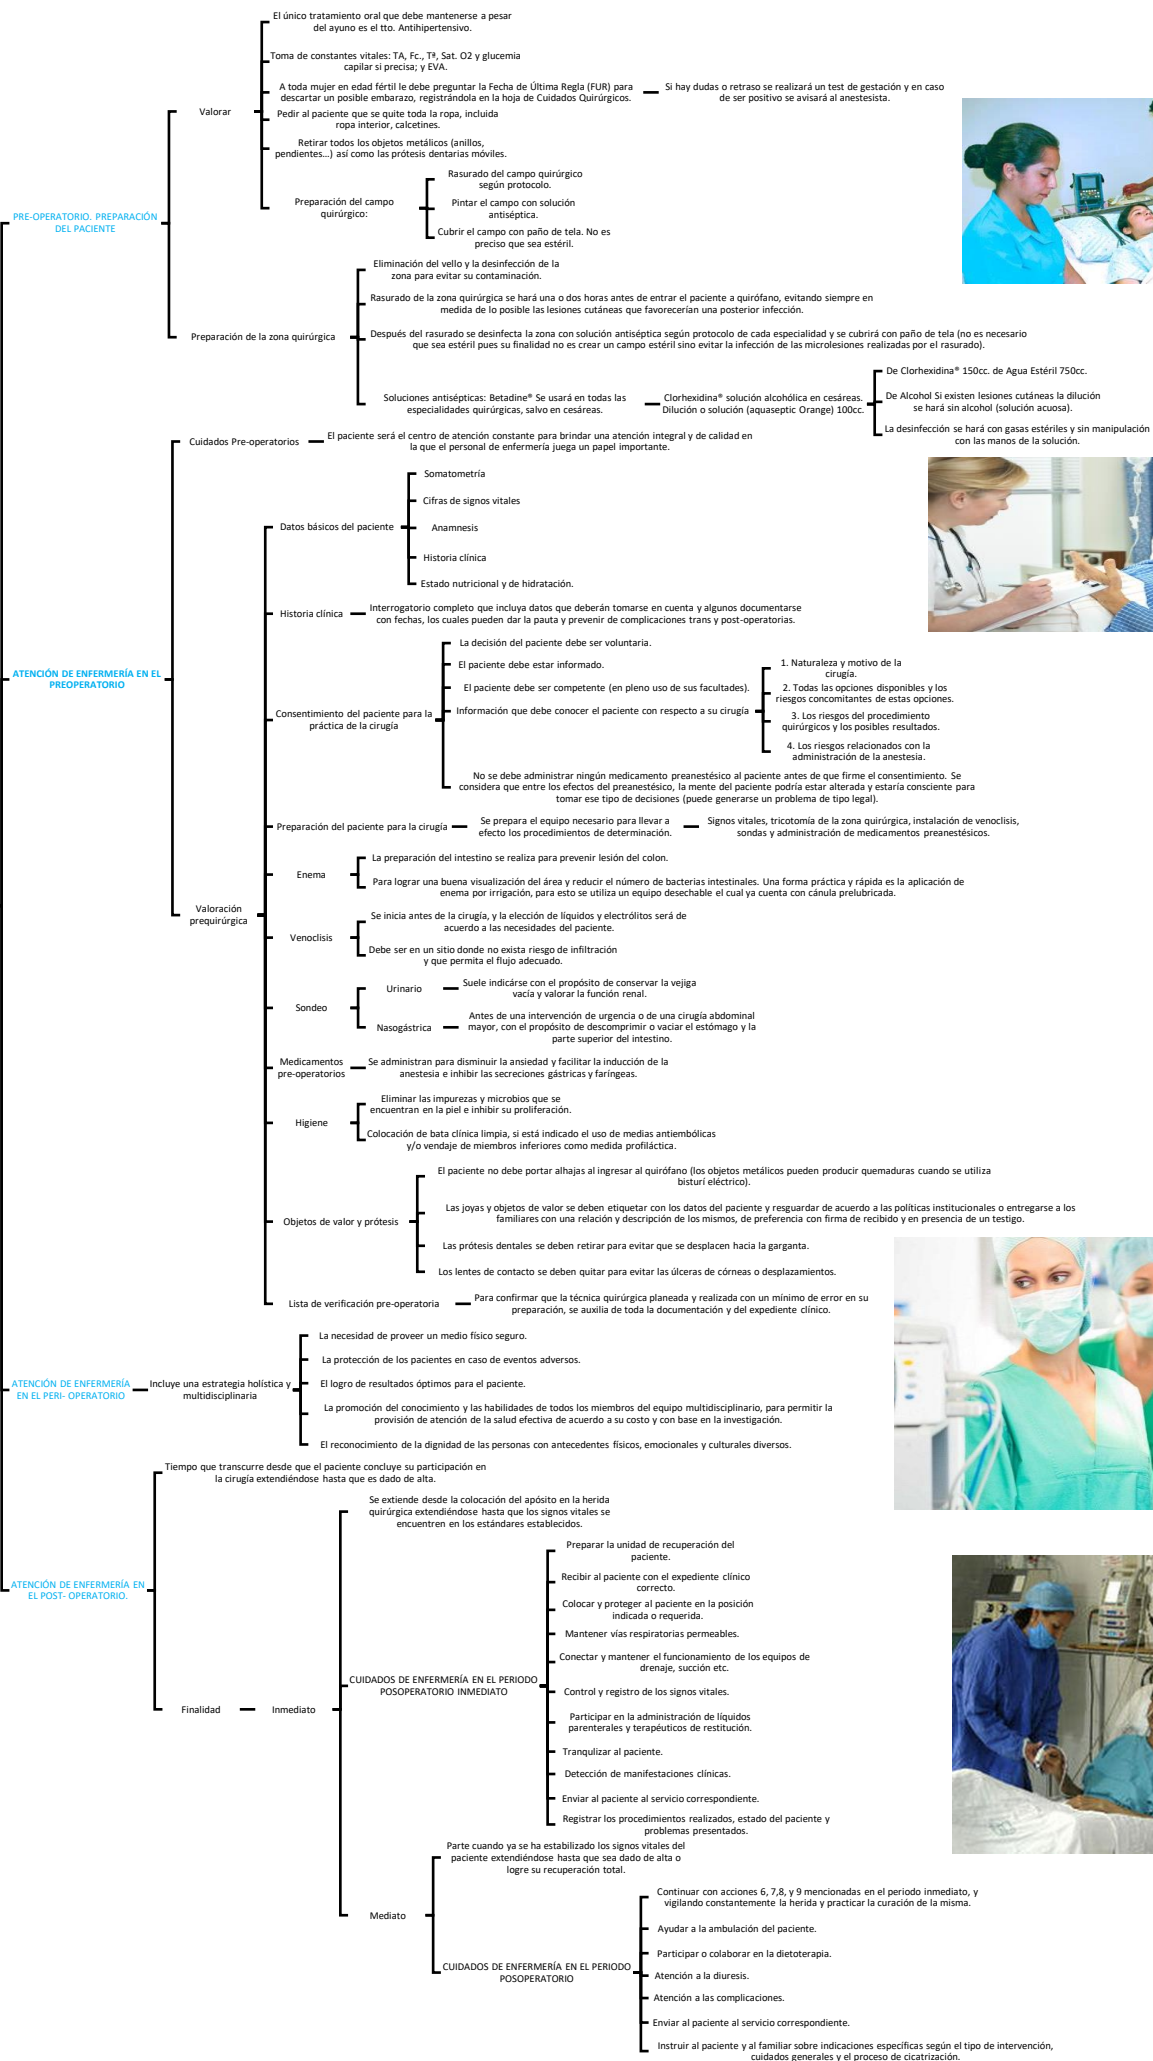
PRE-OPERATORIO. PREPARACIÓN DEL PACIENTE

Valorar

El único tratamiento oral que debe mantenerse a pesar del ayuno es el tto. Antihipertensivo.

Toma de constantes vitales: TA, Fc., Tª, Sat. O2 y glucemia capilar si precisa; y EVA.

A toda mujer en edad fértil le debe preguntar la Fecha de Última Regla (FUR) para descartar un posible embarazo, registrándola en la hoja de Cuidados Quirúrgicos.

Si hay dudas o retraso se realizará un test de gestación y en caso de ser positivo se avisará al anestesista.

Pedir al paciente que se quite toda la ropa, incluida ropa interior, calcetines.

Retirar todos los objetos metálicos (anillos, pendientes…) así como las prótesis dentarias móviles.

Preparación del campo quirúrgico:

Rasurado del campo quirúrgico según protocolo.

Pintar el campo con solución antiséptica.

Cubrir el campo con paño de tela. No es preciso que sea estéril.

Preparación de la zona quirúrgica

Eliminación del vello y la desinfección de la zona para evitar su contaminación.

Rasurado de la zona quirúrgica se hará una o dos horas antes de entrar el paciente a quirófano, evitando siempre en medida de lo posible las lesiones cutáneas que favorecerían una posterior infección.

Después del rasurado se desinfecta la zona con solución antiséptica según protocolo de cada especialidad y se cubrirá con paño de tela (no es necesario que sea estéril pues su finalidad no es crear un campo estéril sino evitar la infección de las microlesiones realizadas por el rasurado).

Soluciones antisépticas: Betadine® Se usará en todas las especialidades quirúrgicas, salvo en cesáreas.

Clorhexidina® solución alcohólica en cesáreas. Dilución o solución (aquaseptic Orange) 100cc.

De Clorhexidina® 150cc. de Agua Estéril 750cc.

De Alcohol Si existen lesiones cutáneas la dilución se hará sin alcohol (solución acuosa).

La desinfección se hará con gasas estériles y sin manipulación con las manos de la solución.

ATENCIÓN DE ENFERMERÍA EN EL PREOPERATORIO

Cuidados Pre-operatorios

El paciente será el centro de atención constante para brindar una atención integral y de calidad en la que el personal de enfermería juega un papel importante.

Valoración prequirúrgica

Datos básicos del paciente

Somatometría

Cifras de signos vitales

Anamnesis

Historia clínica

Estado nutricional y de hidratación.

Historia clínica

Interrogatorio completo que incluya datos que deberán tomarse en cuenta y algunos documentarse con fechas, los cuales pueden dar la pauta y prevenir de complicaciones trans y post-operatorias.

Consentimiento del paciente para la práctica de la cirugía

La decisión del paciente debe ser voluntaria.

El paciente debe estar informado.

El paciente debe ser competente (en pleno uso de sus facultades).

Información que debe conocer el paciente con respecto a su cirugía

1. Naturaleza y motivo de la cirugía.

2. Todas las opciones disponibles y los riesgos concomitantes de estas opciones.

3. Los riesgos del procedimiento quirúrgicos y los posibles resultados.

4. Los riesgos relacionados con la administración de la anestesia.

No se debe administrar ningún medicamento preanestésico al paciente antes de que firme el consentimiento. Se considera que entre los efectos del preanestésico, la mente del paciente podría estar alterada y estaría consciente para tomar ese tipo de decisiones (puede generarse un problema de tipo legal).

Preparación del paciente para la cirugía

Se prepara el equipo necesario para llevar a efecto los procedimientos de determinación.

Signos vitales, tricotomía de la zona quirúrgica, instalación de venoclisis, sondas y administración de medicamentos preanestésicos.

Enema

La preparación del intestino se realiza para prevenir lesión del colon.

Para lograr una buena visualización del área y reducir el número de bacterias intestinales. Una forma práctica y rápida es la aplicación de enema por irrigación, para esto se utiliza un equipo desechable el cual ya cuenta con cánula prelubricada.

Venoclisis

Se inicia antes de la cirugía, y la elección de líquidos y electrólitos será de acuerdo a las necesidades del paciente.

Debe ser en un sitio donde no exista riesgo de infiltración y que permita el flujo adecuado.

Sondeo

Urinario

Suele indicárse con el propósito de conservar la vejiga vacía y valorar la función renal.

Nasogástrica

Antes de una intervención de urgencia o de una cirugía abdominal mayor, con el propósito de descomprimir o vaciar el estómago y la parte superior del intestino.

Medicamentos pre-operatorios

Se administran para disminuir la ansiedad y facilitar la inducción de la anestesia e inhibir las secreciones gástricas y faríngeas.

Higiene

Eliminar las impurezas y microbios que se encuentran en la piel e inhibir su proliferación.

Colocación de bata clínica limpia, si está indicado el uso de medias antiembólicas y/o vendaje de miembros inferiores como medida profiláctica.

Objetos de valor y prótesis

El paciente no debe portar alhajas al ingresar al quirófano (los objetos metálicos pueden producir quemaduras cuando se utiliza bisturí eléctrico).

Las joyas y objetos de valor se deben etiquetar con los datos del paciente y resguardar de acuerdo a las políticas institucionales o entregarse a los familiares con una relación y descripción de los mismos, de preferencia con firma de recibido y en presencia de un testigo.

Las prótesis dentales se deben retirar para evitar que se desplacen hacia la garganta.

Los lentes de contacto se deben quitar para evitar las úlceras de córneas o desplazamientos.

Lista de verificación pre-operatoria

Para confirmar que la técnica quirúrgica planeada y realizada con un mínimo de error en su preparación, se auxilia de toda la documentación y del expediente clínico.

ATENCIÓN DE ENFERMERÍA EN EL PERI- OPERATORIO

Incluye una estrategia holística y multidisciplinaria

La necesidad de proveer un medio físico seguro.

La protección de los pacientes en caso de eventos adversos.

El logro de resultados óptimos para el paciente.

La promoción del conocimiento y las habilidades de todos los miembros del equipo multidisciplinario, para permitir la provisión de atención de la salud efectiva de acuerdo a su costo y con base en la investigación.

El reconocimiento de la dignidad de las personas con antecedentes físicos, emocionales y culturales diversos.

ATENCIÓN DE ENFERMERÍA EN EL POST- OPERATORIO.

Tiempo que transcurre desde que el paciente concluye su participación en la cirugía extendiéndose hasta que es dado de alta.

Finalidad

Inmediato

Se extiende desde la colocación del apósito en la herida quirúrgica extendiéndose hasta que los signos vitales se encuentren en los estándares establecidos.

CUIDADOS DE ENFERMERÍA EN EL PERIODO POSOPERATORIO INMEDIATO

Preparar la unidad de recuperación del paciente.

Recibir al paciente con el expediente clínico correcto.

Colocar y proteger al paciente en la posición indicada o requerida.

Mantener vías respiratorias permeables.

Conectar y mantener el funcionamiento de los equipos de drenaje, succión etc.

Control y registro de los signos vitales.

Participar en la administración de líquidos parenterales y terapéuticos de restitución.

Tranquilizar al paciente.

Detección de manifestaciones clínicas.

Enviar al paciente al servicio correspondiente.

Registrar los procedimientos realizados, estado del paciente y problemas presentados.

Mediato

Parte cuando ya se ha estabilizado los signos vitales del paciente extendiéndose hasta que sea dado de alta o logre su recuperación total.

CUIDADOS DE ENFERMERÍA EN EL PERIODO POSOPERATORIO

Continuar con acciones 6, 7,8, y 9 mencionadas en el periodo inmediato, y vigilando constantemente la herida y practicar la curación de la misma.

Ayudar a la ambulación del paciente.

Participar o colaborar en la dietoterapia.

Atención a la diuresis.

Atención a las complicaciones.

Enviar al paciente al servicio correspondiente.

Instruir al paciente y al familiar sobre indicaciones específicas según el tipo de intervención, cuidados generales y el proceso de cicatrización.